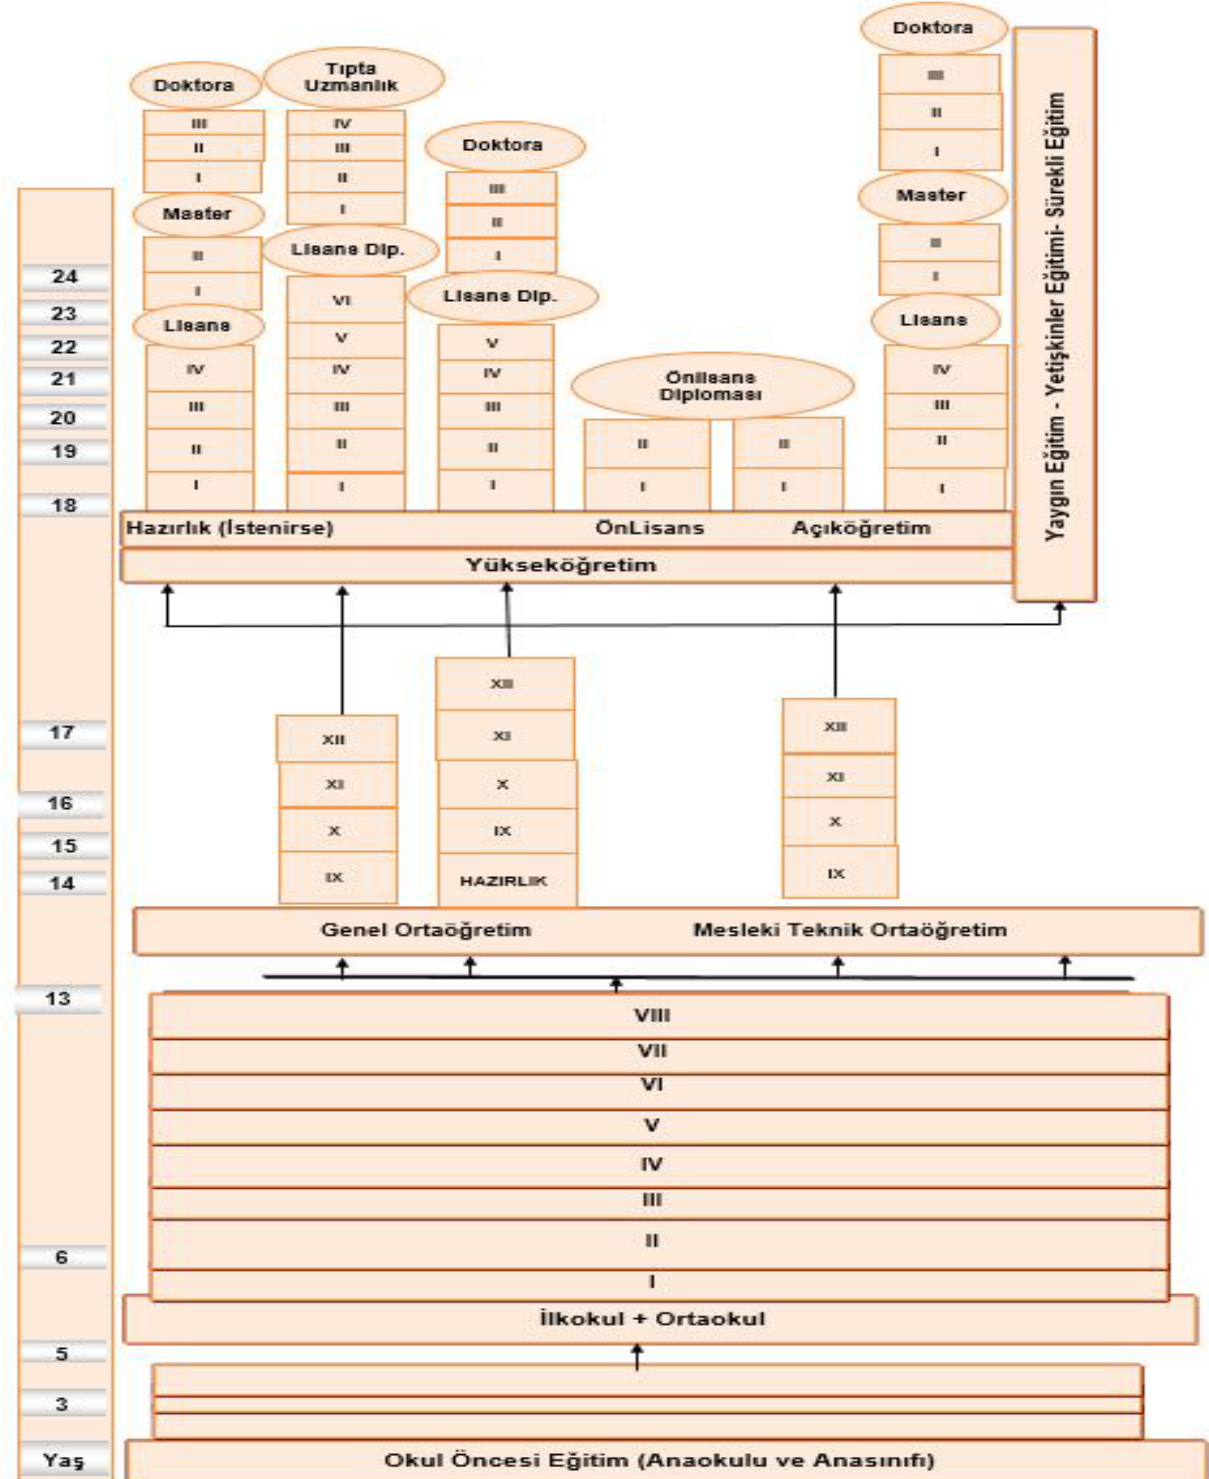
Doktora
III
II
I
Master
II
I
Lisans
IV
III
II
I

Tıpta Uzmanlık
IV
III
II
I
Lisans Dip.
VI
V
IV
III
II
I

Doktora
III
II
I
Lisans Dip.
V
IV
III
II
I

Önlisans Diploması
II
I
II
I

Doktora
III
II
I
Master
II
I
Lisans
IV
III
II
I

Yaygın Eğitim - Yetişkinler Eğitimi- Sürekli Eğitim

24
23
22
21
20
19
18

Hazırlık (İstenirse) ÖnLisans Açıköğretim
Yükseköğretim

17
16
15
14

XII
XI
X
IX

XII
XI
X
IX
HAZIRLIK

XII
XI
X
IX

Genel Ortaöğretim Mesleki Teknik Ortaöğretim

13
VIII
VII
VI
V
IV
III
II
6
I
İlkokul + Ortaokul
5
3
Yaş
Okul Öncesi Eğitim (Anaokulu ve Anasınıfı)